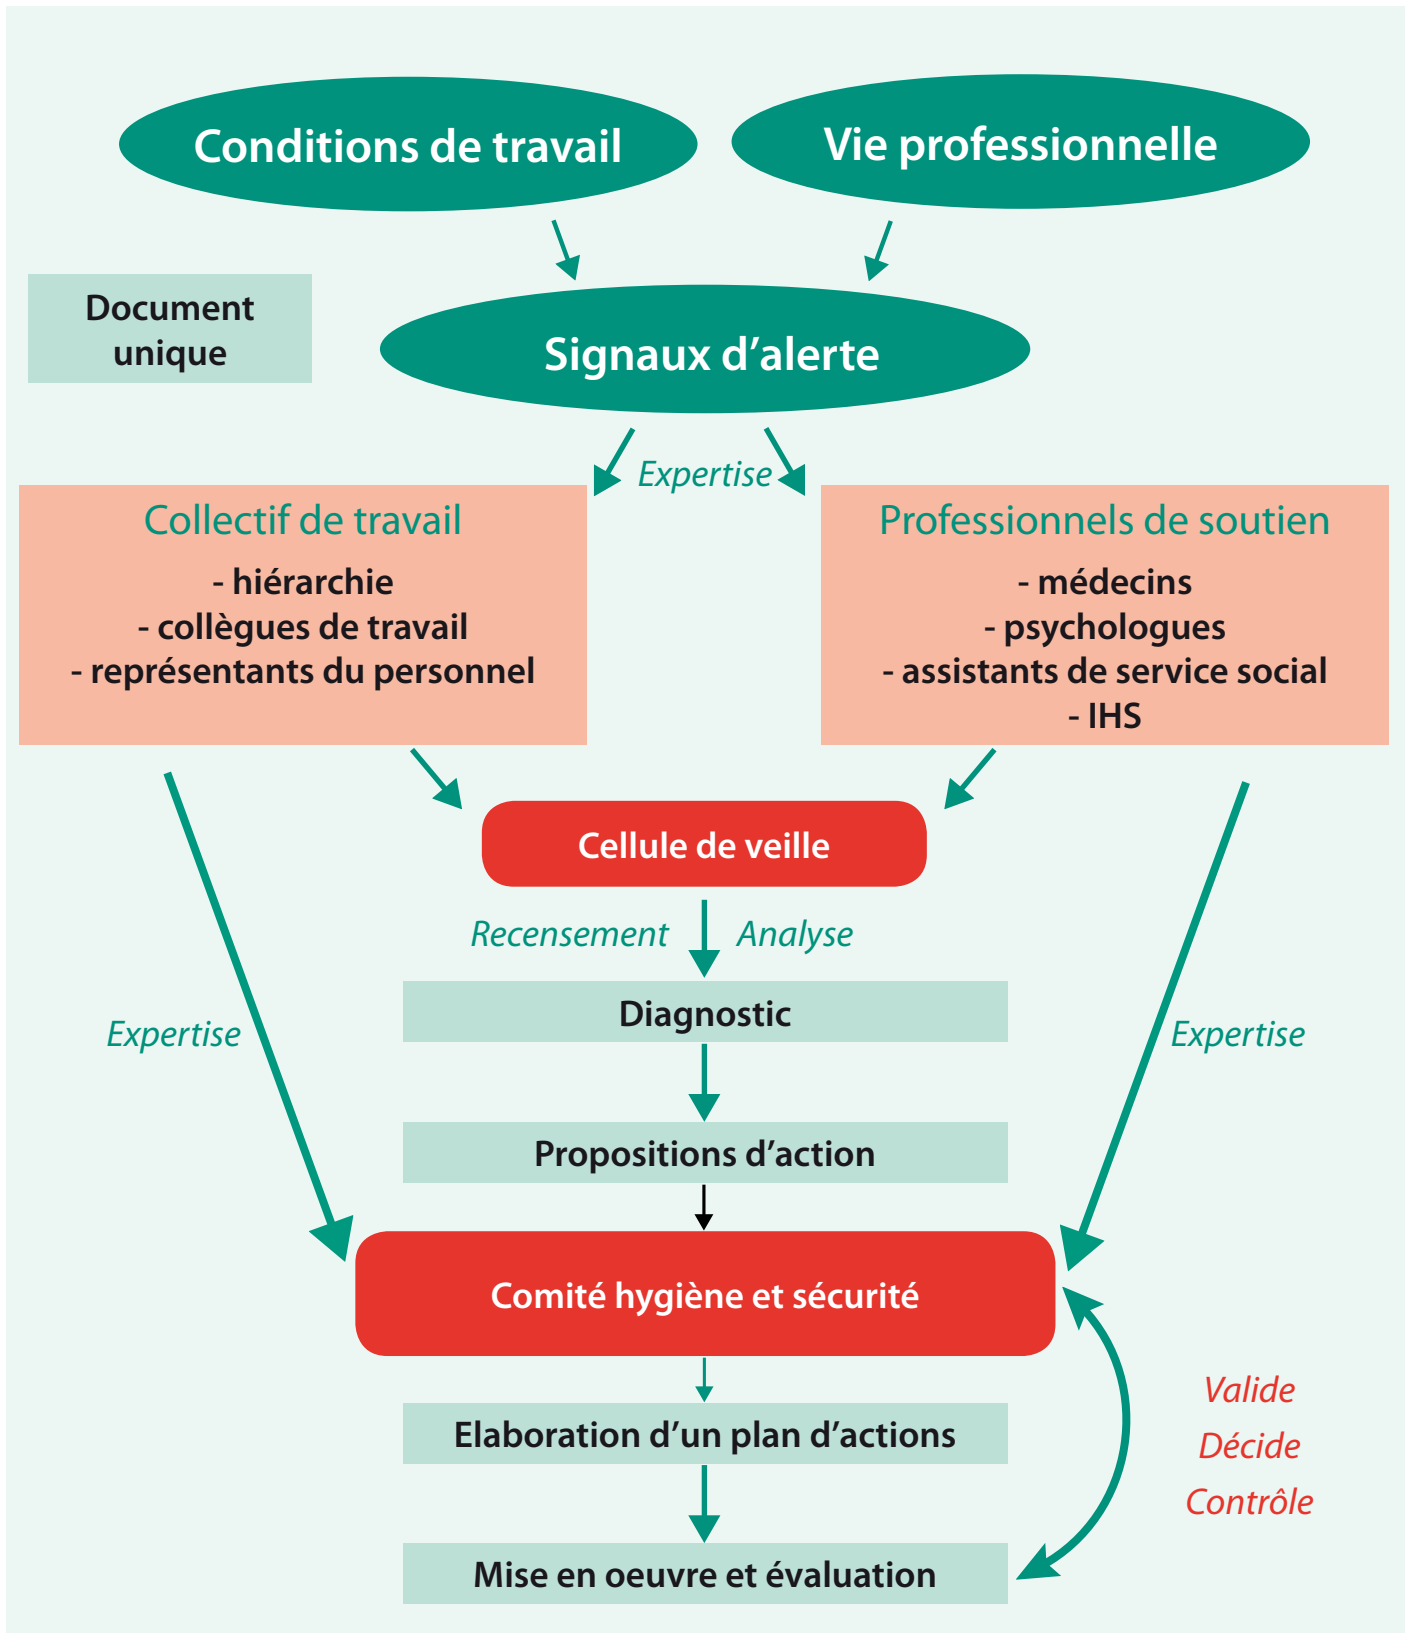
Conditions de travail

Vie professionnelle

Document unique

Signaux d’alerte

Expertise

Collectif de travail
- hiérarchie
- collègues de travail
- représentants du personnel

Professionnels de soutien
- médecins
- psychologues
- assistants de service social
- IHS

Cellule de veille

Recensement

Analyse

Diagnostic

Expertise

Expertise

Propositions d’action

Comité hygiène et sécurité

Valide
Décide
Contrôle

Elaboration d’un plan d’actions

Mise en oeuvre et évaluation